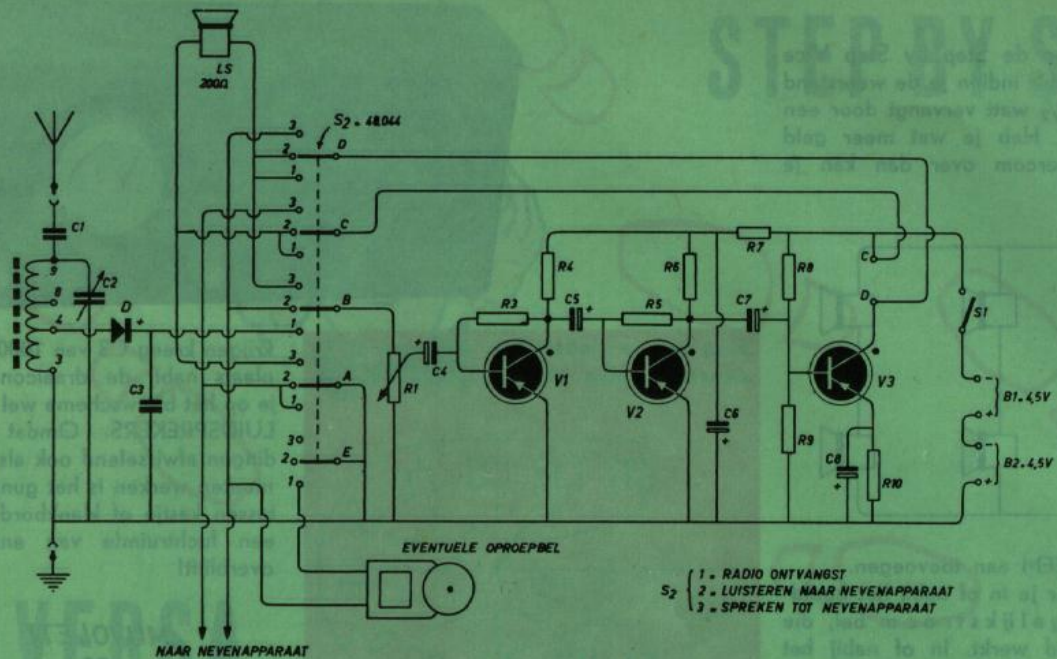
LS
200Ω

S2 = 48.044

3
2
1
D
3
2
1
C
3
2
B
1
3
2
A
1
3
2
E
1

C1
9
8
4
3
C2
D
+
C3

R1
C4
R3
C5
+
R4
V1
R5
R6
V2
C6
+
R7
C7
+
R8
R9
C8
+
R10
V3
C
D
S1
B1. 4,5V
B2. 4,5V
+
+

EVENTUELE OPROEPBEL

NAAR NEVENAPPARAAT

$S_2$ { 1 = RADIO ONTVANGST
2 = LUISTEREN NAAR NEVENAPPARAAT
3 = SPREKEN TOT NEVENAPPARAAT

STEP BY S
de Step by Step bene indien je de weerstand wat vervangt door een Heb je wat meer geld ercom over dan kan je

LUIDSPREKERS. Omdat

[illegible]